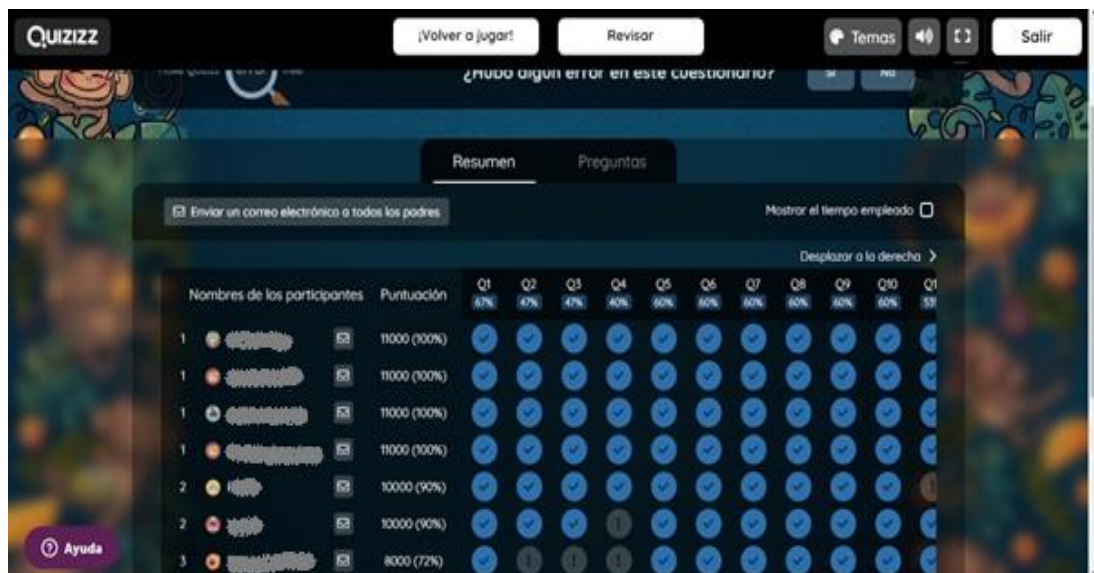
QUIZIZZ

¡Volver a jugar!

Revisar

Temas

Salir

¿Hubo algún error en este cuestionario?

Sí

No

Resumen

Preguntas

Enviar un correo electrónico a todos los padres

Mostrar el tiempo empleado

Desplazar a la derecha

| | Nombres de los participantes | Puntuación | Q1 67% | Q2 47% | Q3 47% | Q4 40% | Q5 60% | Q6 60% | Q7 60% | Q8 60% | Q9 60% | Q10 60% | Q1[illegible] 53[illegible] |
|---|---|---|---|---|---|---|---|---|---|---|---|---|---|
| 1 | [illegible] | 11000 (100%) | | | | | | | | | | | |
| 1 | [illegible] | 11000 (100%) | | | | | | | | | | | |
| 1 | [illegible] | 11000 (100%) | | | | | | | | | | | |
| 1 | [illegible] | 11000 (100%) | | | | | | | | | | | |
| 2 | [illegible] | 10000 (90%) | | | | | | | | | | | |
| 2 | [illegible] | 10000 (90%) | | | | | | | | | | | |
| 3 | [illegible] | 8000 (72%) | | | | | | | | | | | |

Ayuda